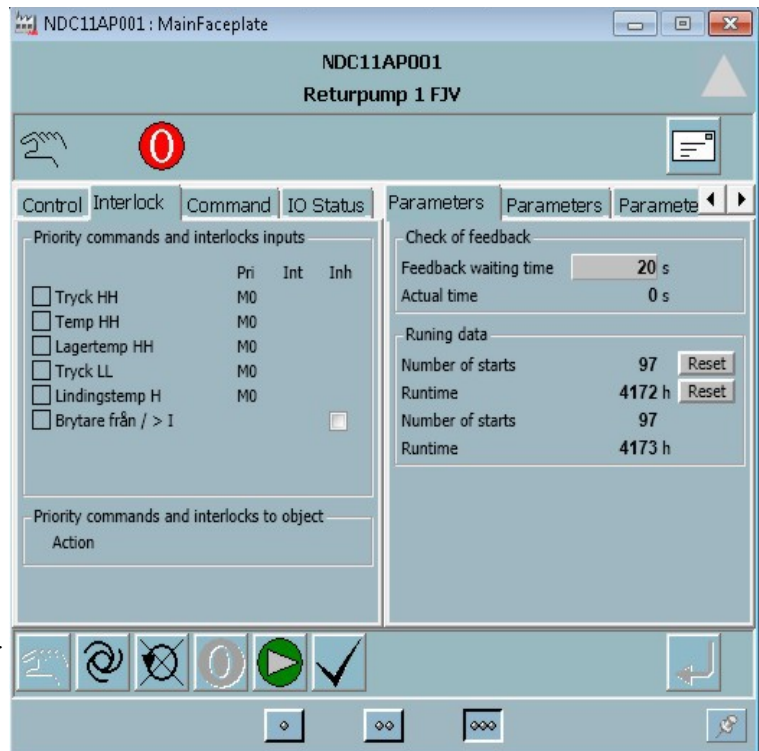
NDC11AP001 : MainFaceplate

NDC11AP001
Returpump 1 FJV

0

Control | Interlock | Command | IO Status

Priority commands and interlocks inputs

| | Pri | Int | Inh |
|---|---|---|---|
| Tryck HH | M0 | | |
| Temp HH | M0 | | |
| Lagertemp HH | M0 | | |
| Tryck LL | M0 | | |
| Lindingstemp H | M0 | | |
| Brytare från / > I | | | |

Priority commands and interlocks to object
Action

Parameters | Parameters | Paramete

Check of feedback
Feedback waiting time 20 s
Actual time 0 s

Runing data
Number of starts 97 Reset
Runtime 4172 h Reset
Number of starts 97
Runtime 4173 h

0